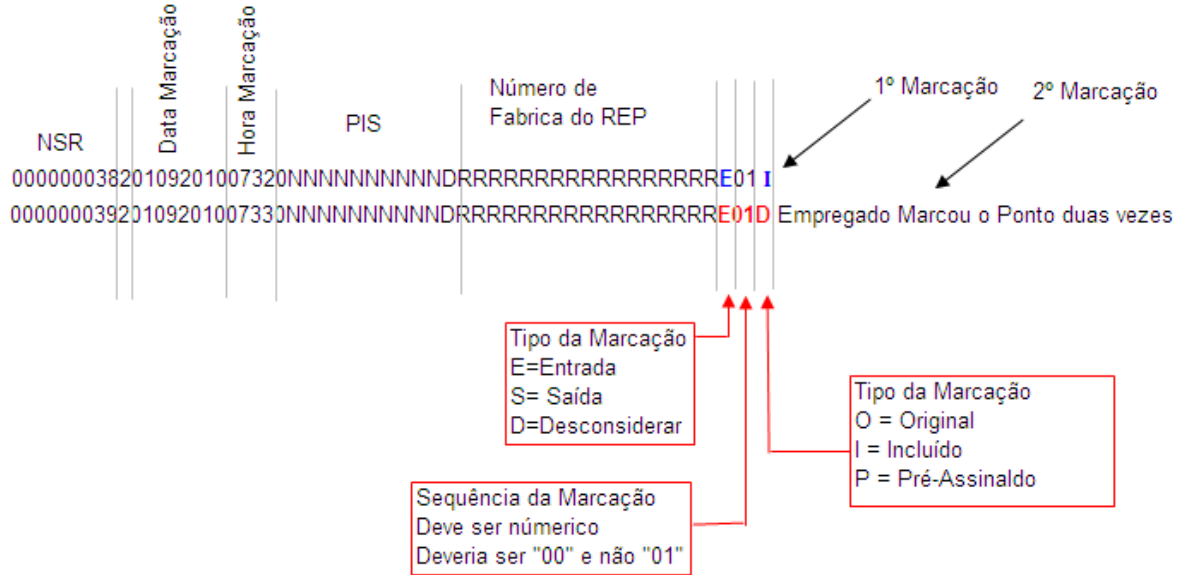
NSR

Data Marcação

Hora Marcação

PIS

Número de Fabrica do REP

1º Marcação

2º Marcação

000000038201092010073200NNNNNNNNNNNDRRRRRRRRRRRRRRRRRE01 I
000000039201092010073300NNNNNNNNNNNDRRRRRRRRRRRRRRRRRE01D Empregado Marcou o Ponto duas vezes

Tipo da Marcação
E=Entrada
S= Saída
D=Desconsiderar

Tipo da Marcação
O = Original
I = Incluído
P = Pré-Assinaldo

Sequência da Marcação
Deve ser númerico
Deveria ser "00" e não "01"